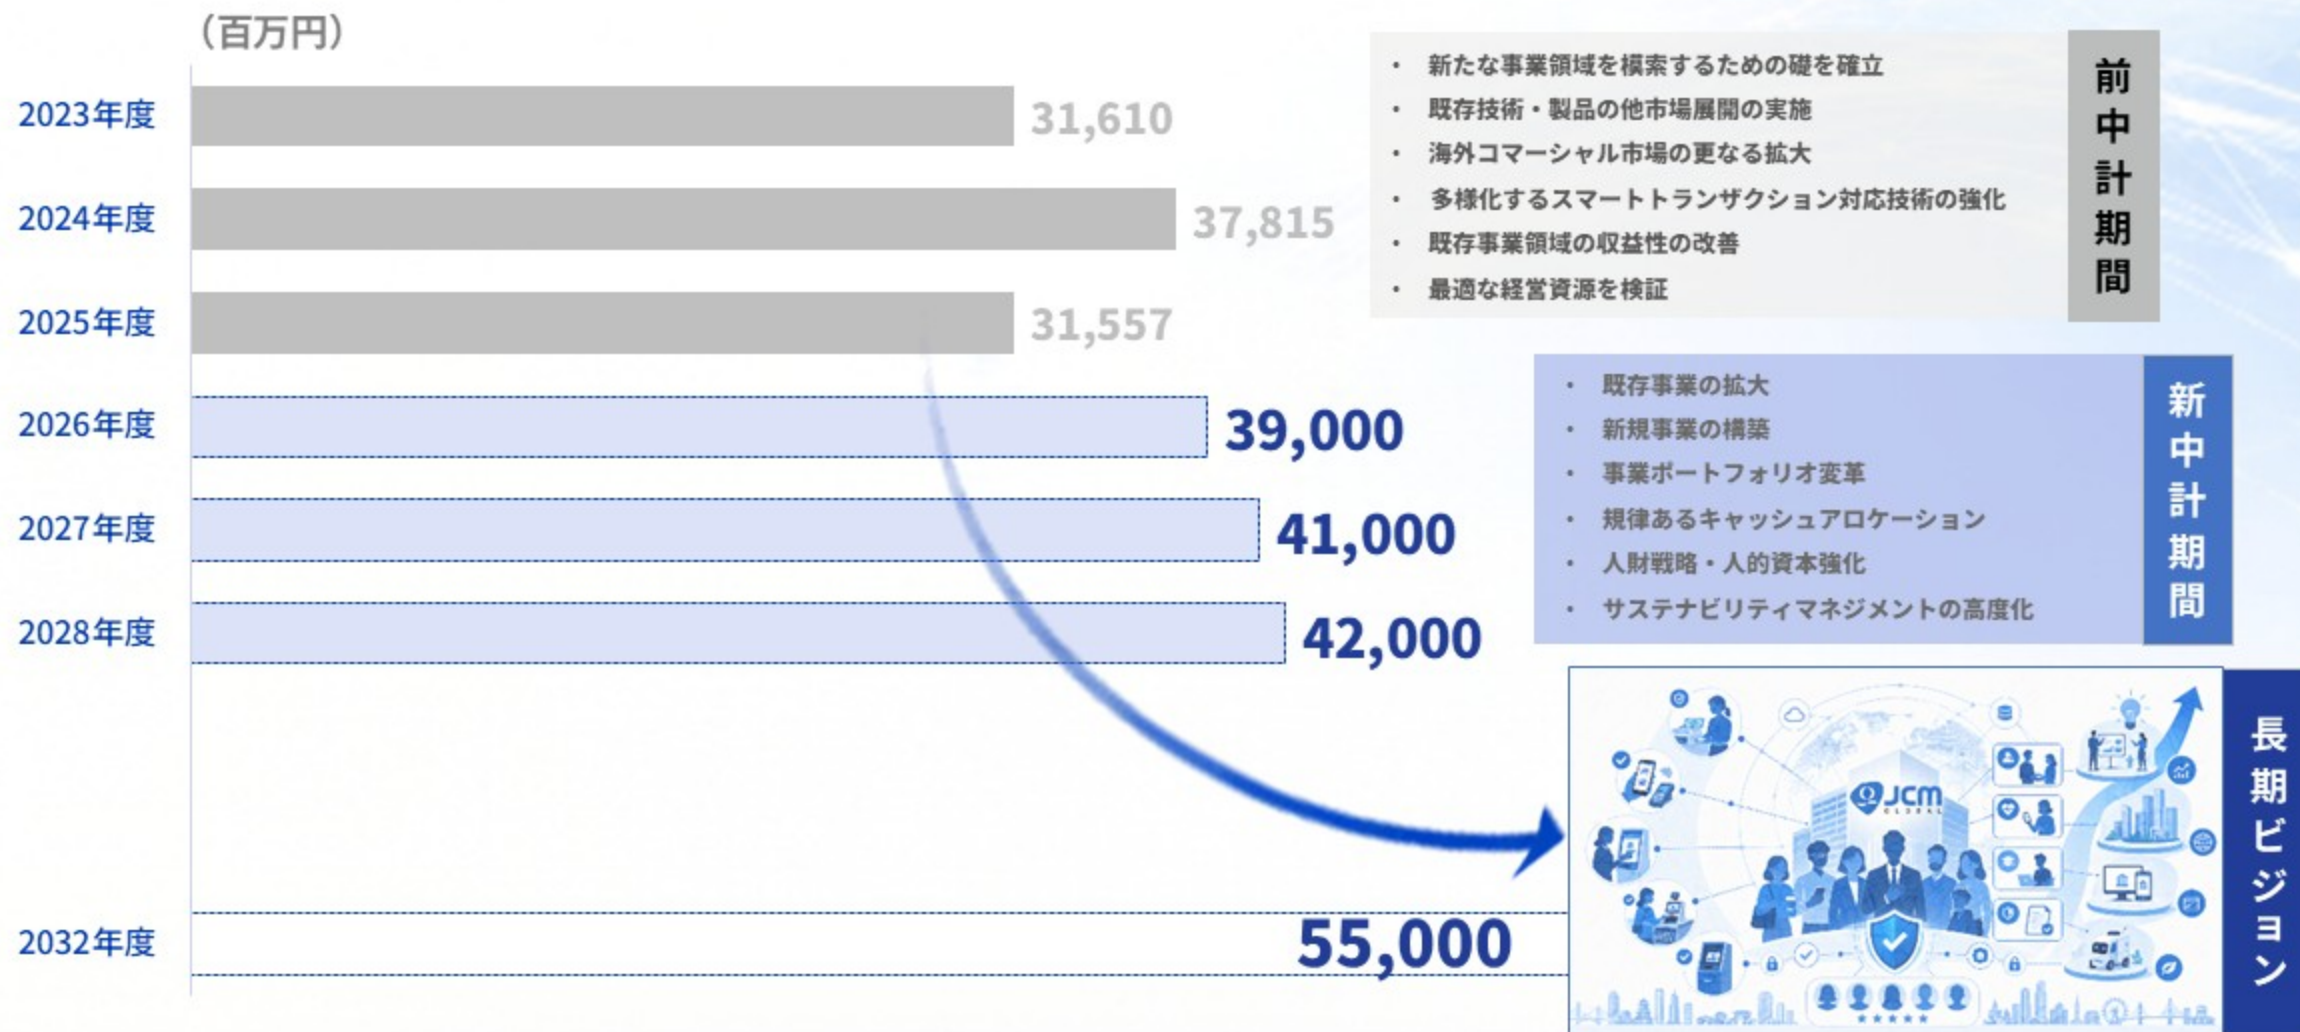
(百万円)

2023年度 31,610
2024年度 37,815
2025年度 31,557
2026年度 39,000
2027年度 41,000
2028年度 42,000
2032年度 55,000

・新たな事業領域を模索するための礎を確立
・既存技術・製品の他市場展開の実施
・海外コマーシャル市場の更なる拡大
・多様化するスマートトランザクション対応技術の強化
・既存事業領域の収益性の改善
・最適な経営資源を検証

前中計期間

・既存事業の拡大
・新規事業の構築
・事業ポートフォリオ変革
・規律あるキャッシュアロケーション
・人財戦略・人的資本強化
・サステナビリティマネジメントの高度化

新中計期間

JCM GLOBAL

長期ビジョン